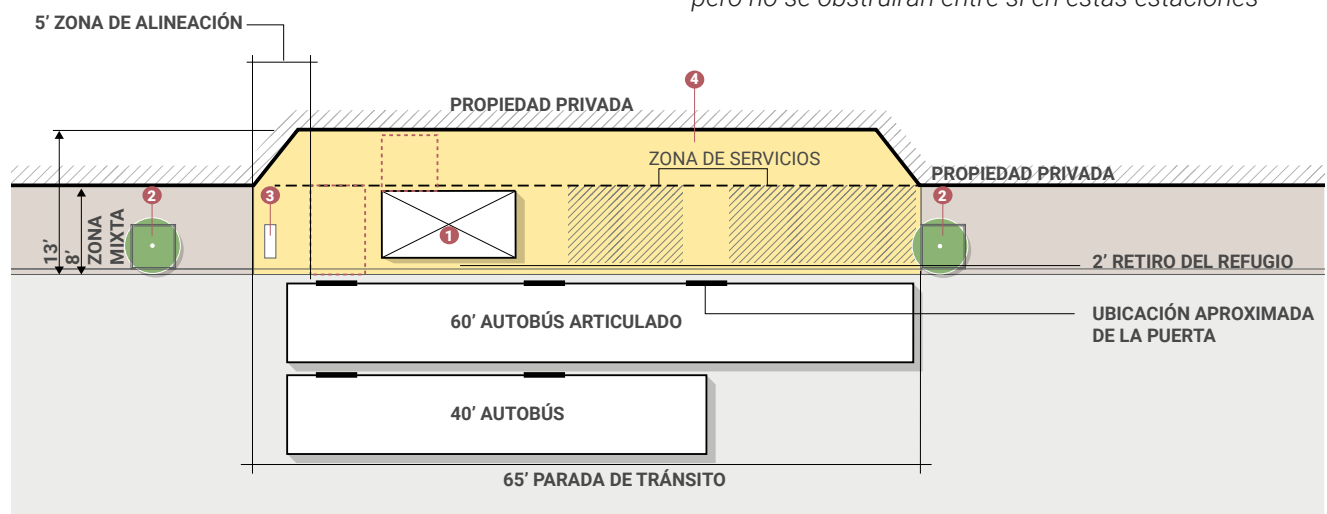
pero no se obstruirán entre sí en estas estaciones

5' ZONA DE ALINEACIÓN

PROPIEDAD PRIVADA

4

ZONA DE SERVICIOS

PROPIEDAD PRIVADA

2

3

2

13'

8'

ZONA MIXTA

1

2' RETIRO DEL REFUGIO

60' AUTOBÚS ARTICULADO

UBICACIÓN APROXIMADA DE LA PUERTA

40' AUTOBÚS

65' PARADA DE TRÁNSITO